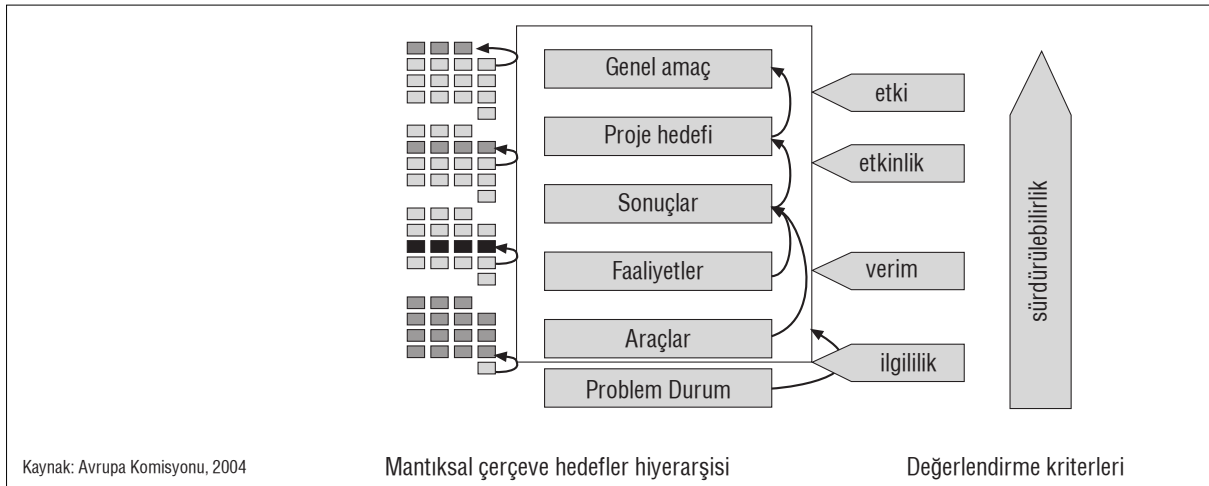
Genel amaç

Proje hedefi

Sonuçlar

Faaliyetler

Araçlar

Problem Durum

etki

etkinlik

verim

ilgililik

sürdürülebilirlik

Kaynak: Avrupa Komisyonu, 2004

Mantıksal çerçeve hedefler hiyerarşisi

Değerlendirme kriterleri